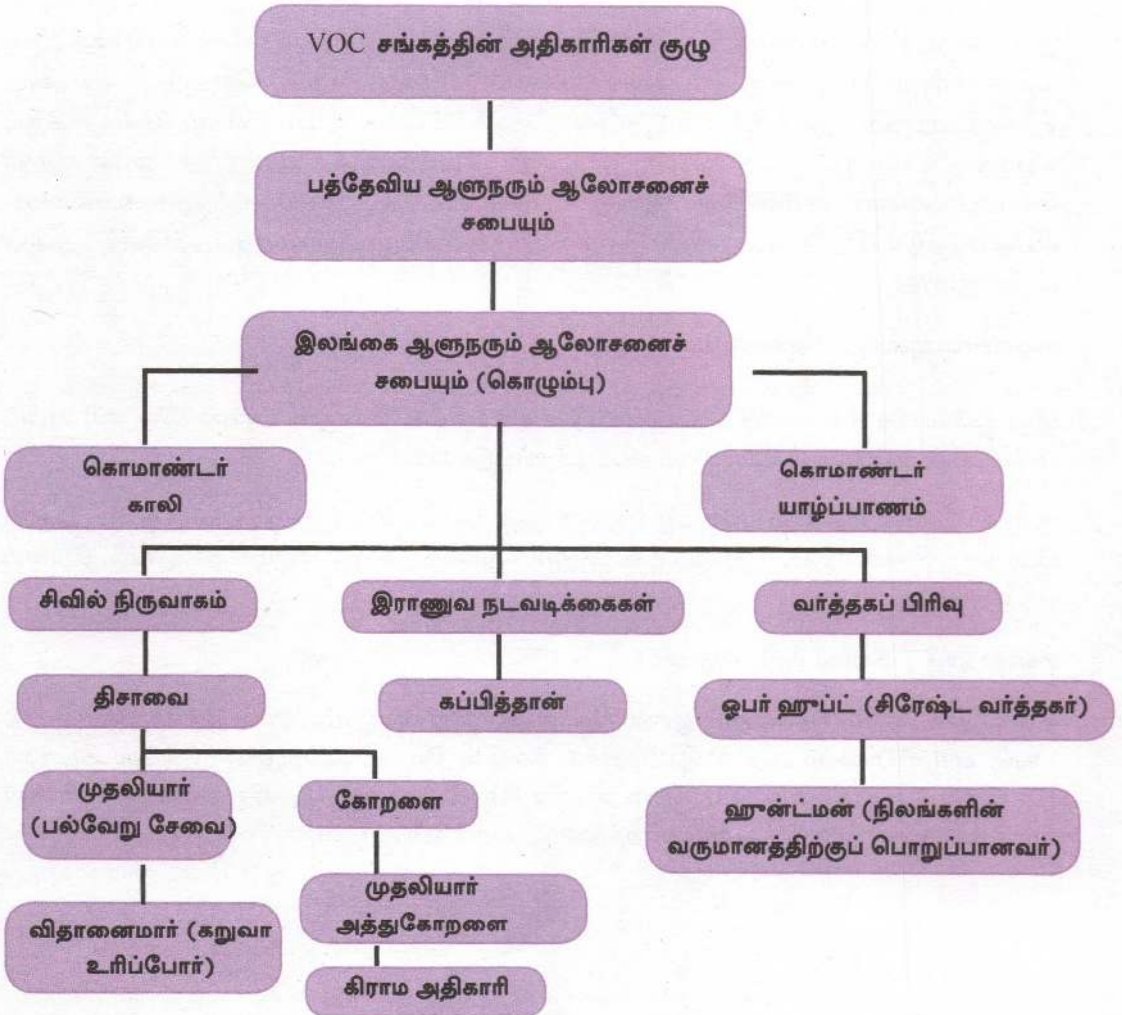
VOC சங்கத்தின் அதிகாரிகள் குழு

பத்தேவிய ஆளுநரும் ஆலோசனைச் சபையும்

இலங்கை ஆளுநரும் ஆலோசனைச் சபையும் (கொழும்பு)

கொமாண்டர் காலி

கொமாண்டர் யாழ்ப்பாணம்

சிவில் நிருவாகம்

இராணுவ நடவடிக்கைகள்

வர்த்தகப் பிரிவு

திசாவை

கப்பித்தான்

ஓபர் ஹுப்ட் (சிரேஷ்ட வர்த்தகர்)

முதலியார் (பல்வேறு சேவை)

கோறளை

ஹுண்ட்மன் (நிலங்களின் வருமானத்திற்குப் பொறுப்பானவர்)

முதலியார் அத்துகோறளை

விதானைமார் (கறுவா உரிப்போர்)

கிராம அதிகாரி